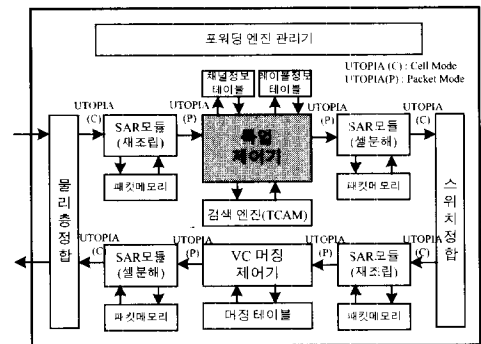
포워딩 엔진 관리기

UTOPIA (C) : Cell Mode
UTOPIA(P) : Packet Mode

채널정보 테이블

테이블정보 테이블

UTOPIA (C)

UTOPIA (P)

UTOPIA (P)

UTOPIA (C)

물리층정합

SAR모듈 (재조립)

패킷메모리

통합 제어기

SAR모듈 (셀분해)

패킷메모리

스위치정합

검색 엔진(TCAM)

UTOPIA (C)

UTOPIA (P)

UTOPIA (P)

UTOPIA (C)

SAR모듈 (셀분해)

VC 머징 제어기

SAR모듈 (재조립)

패킷메모리

머징 테이블

패킷메모리